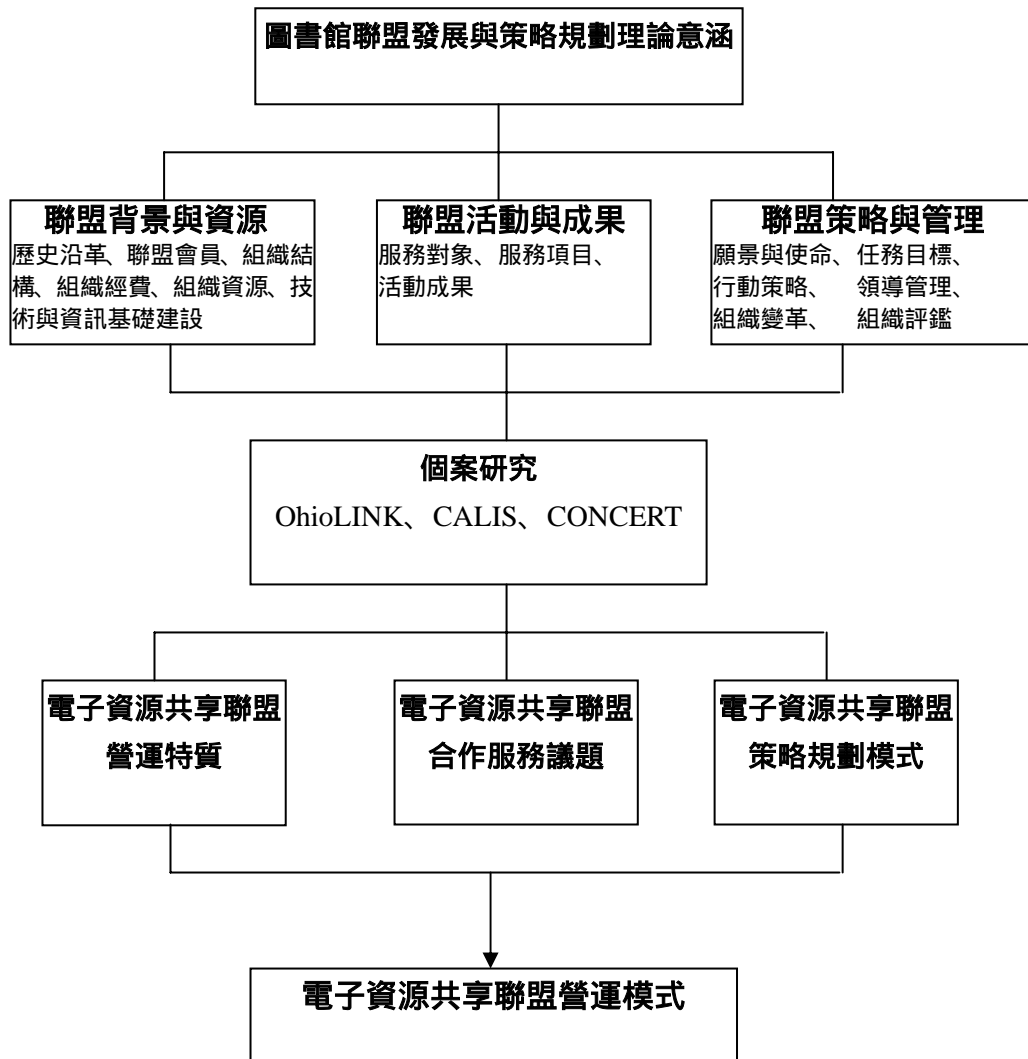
圖書館聯盟發展與策略規劃理論意涵

聯盟背景與資源
歷史沿革、聯盟會員、組織結構、組織經費、組織資源、技術與資訊基礎建設

聯盟活動與成果
服務對象、服務項目、活動成果

聯盟策略與管理
願景與使命、任務目標、行動策略、領導管理、組織變革、組織評鑑

個案研究
OhioLINK、CALIS、CONCERT

電子資源共享聯盟
營運特質

電子資源共享聯盟
合作服務議題

電子資源共享聯盟
策略規劃模式

電子資源共享聯盟營運模式